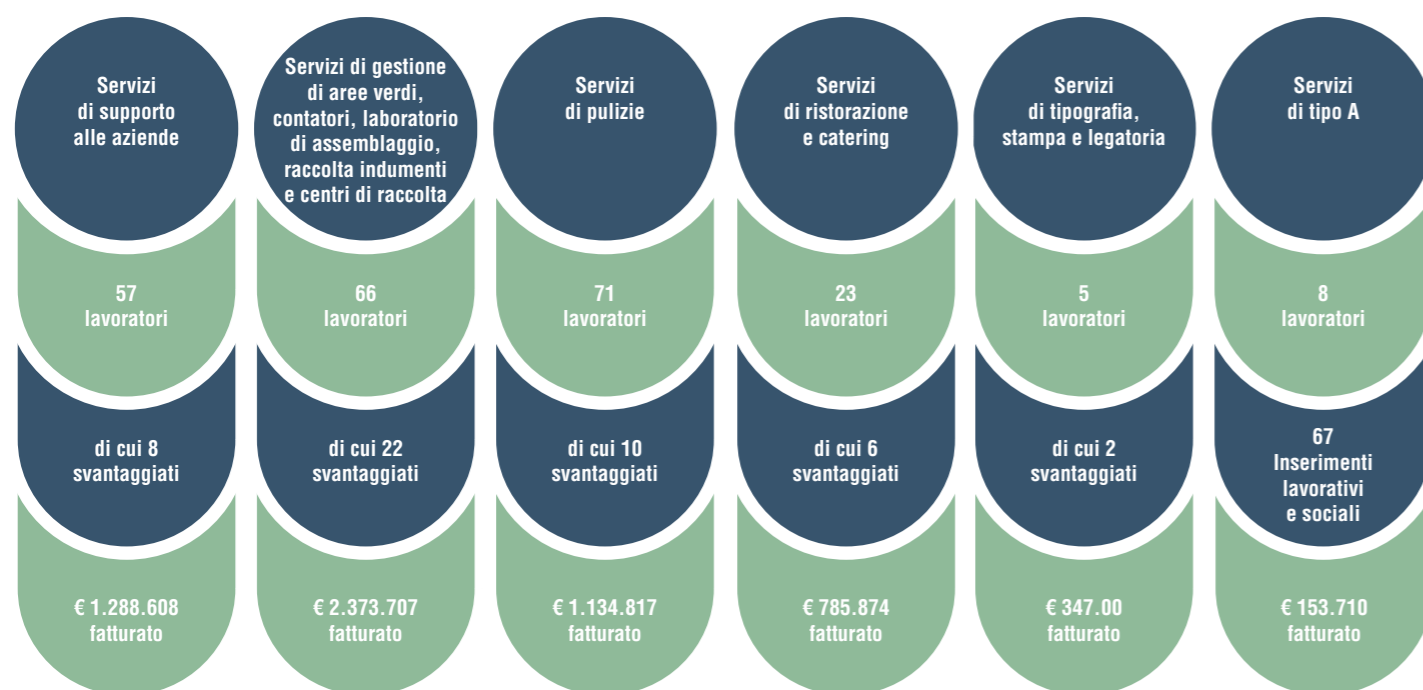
Servizi di supporto alle aziende

57 lavoratori

di cui 8 svantaggiati

€ 1.288.608 fatturato

Servizi di gestione di aree verdi, contatori, laboratorio di assemblaggio, raccolta indumenti e centri di raccolta

66 lavoratori

di cui 22 svantaggiati

€ 2.373.707 fatturato

Servizi di pulizie

71 lavoratori

di cui 10 svantaggiati

€ 1.134.817 fatturato

Servizi di ristorazione e catering

23 lavoratori

di cui 6 svantaggiati

€ 785.874 fatturato

Servizi di tipografia, stampa e legatoria

5 lavoratori

di cui 2 svantaggiati

€ 347.00 fatturato

Servizi di tipo A

8 lavoratori

67 Inserimenti lavorativi e sociali

€ 153.710 fatturato